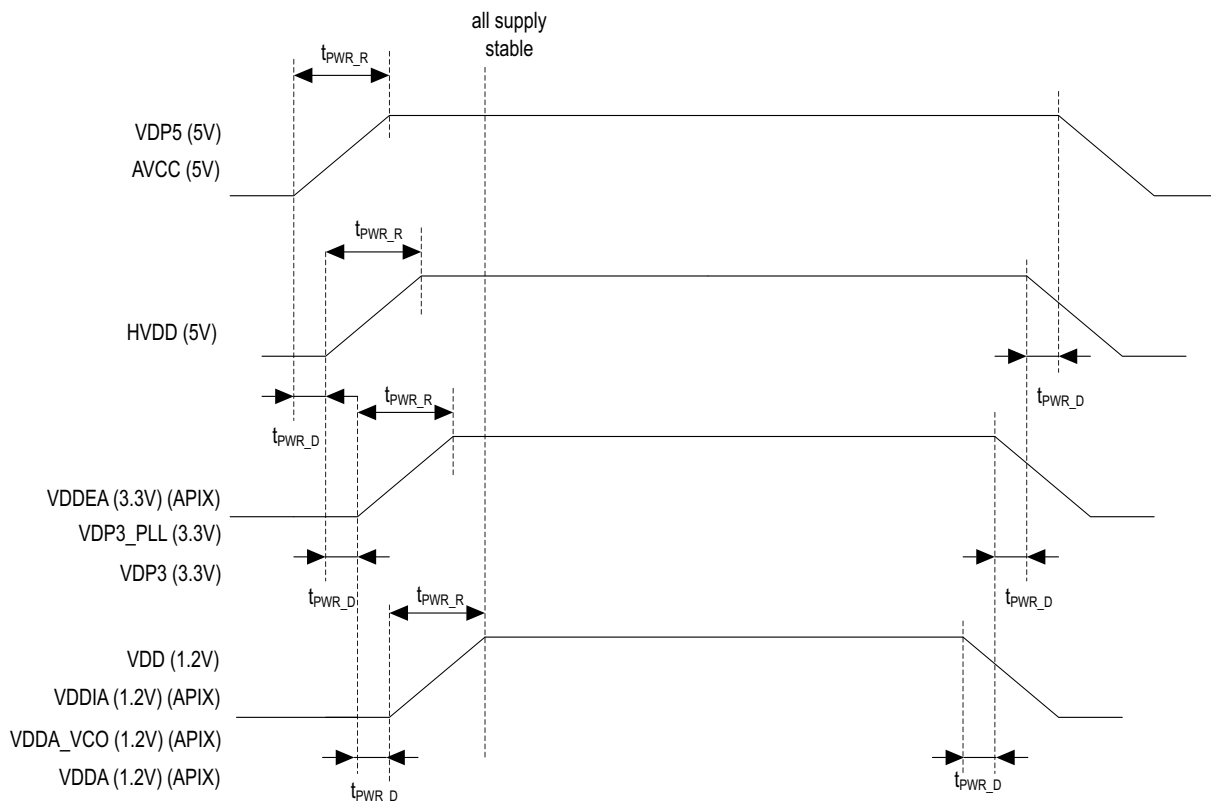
all supply stable

$t_{PWR\_R}$

VDP5 (5V)
AVCC (5V)

$t_{PWR\_R}$

HVDD (5V)

$t_{PWR\_D}$

$t_{PWR\_R}$

$t_{PWR\_D}$

VDDEA (3.3V) (APIX)
VDP3_PLL (3.3V)
VDP3 (3.3V)

$t_{PWR\_D}$

$t_{PWR\_R}$

$t_{PWR\_D}$

VDD (1.2V)
VDDIA (1.2V) (APIX)
VDDA_VCO (1.2V) (APIX)
VDDA (1.2V) (APIX)

$t_{PWR\_D}$

$t_{PWR\_D}$